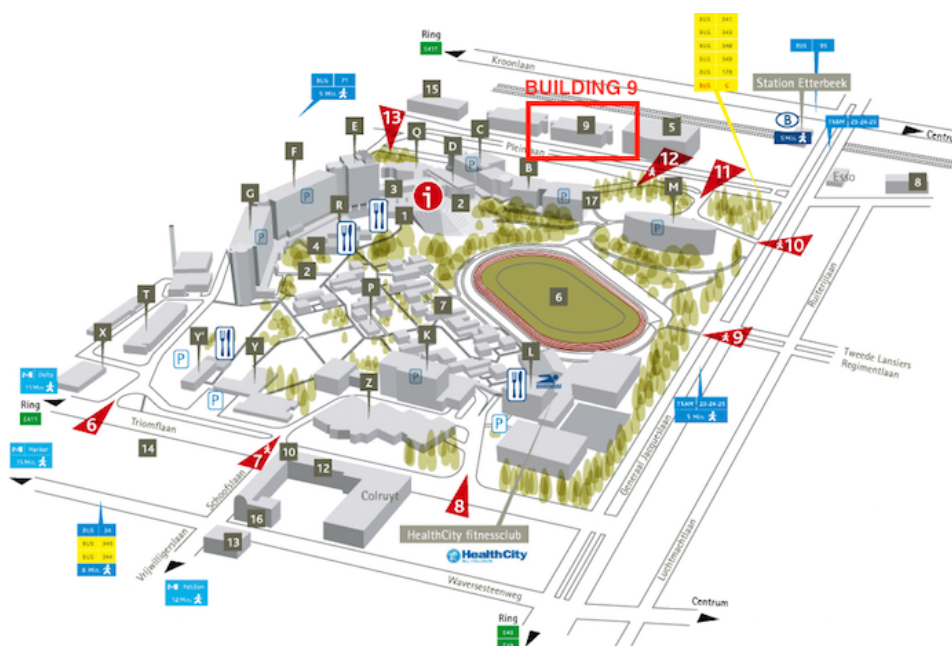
Ring
E411
Kroonlaan
BUS 71
5 Min.
BUILDING 9
BUS 341
BUS 343
BUS 348
BUS 349
BUS 179
BUS C
BUS 95
Station Etterbeek
B
5 Min.
TRAM 23-24-25
Centrum
15
9
5
13
E
Q
C
Pleinlaan
F
D
P
B
12
11
G
P
3
i
2
P
17
M
Esso
8
R
1
P
P
10
4
2
6
Bouillonlaan
T
P
7
X
Y'
K
9
Tweede Lansiers Regimentlaan
P
Y
P
L
Delta
15 Min.
Ring
E411
P
Z
TRAM 23-24-25
5 Min.
6
Triomflaan
14
7
10
12
Generaal Jacqueslaan
Hankar
15 Min.
Schoofslaan
Colruyt
16
8
Luchtmachtlaan
HealthCity fitnessclub
BUS 34
BUS 343
BUS 349
6 Min.
13
HealthCity
Vrijwilligerslaan
Petillon
12 Min.
Waversesteenweg
Centrum
Ring
E40
E411